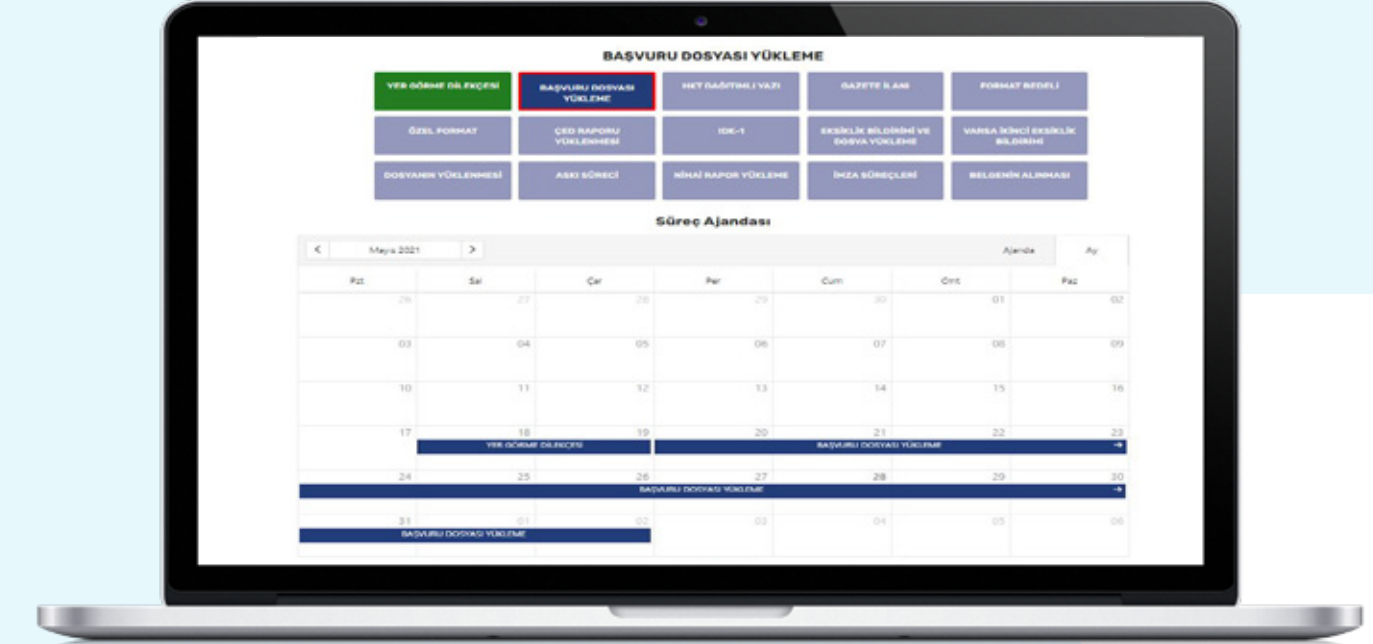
BAŞVURU DOSYASI YÜKLEME

YER GÖRME DİLEKÇESİ
BAŞVURU DOSYASI YÜKLEME
HKT DAĞITIMLI YAZI
GAZETE İLANI
FORMAT BEDELİ
ÖZEL FORMAT
ÇED RAPORU YÜKLENMESİ
İDK-1
EKSİKLİK BİLDİRİMİ VE DOSYA YÜKLEME
VARSA İKİNCİ EKSİKLİK BİLDİRİMİ
DOSYANIN YÜKLENMESİ
ASKI SÜRECİ
NİHAİ RAPOR YÜKLEME
İMZA SÜREÇLERİ
BELGENİN ALINMASI

Süreç Ajandası

< Mayıs 2021 >
Ajanda Ay

| Pzt | Sal | Çar | Per | Cum | Cmt | Paz |
|---|---|---|---|---|---|---|
| 26 | 27 | 28 | 29 | 30 | 01 | 02 |
| 03 | 04 | 05 | 06 | 07 | 08 | 09 |
| 10 | 11 | 12 | 13 | 14 | 15 | 16 |
| 17 | 18 YER GÖRME DİLEKÇESİ | 19 | 20 BAŞVURU DOSYASI YÜKLEME | 21 | 22 | 23 |
| 24 BAŞVURU DOSYASI YÜKLEME | 25 | 26 | 27 | 28 | 29 | 30 |
| 31 BAŞVURU DOSYASI YÜKLEME | 01 | 02 | 03 | 04 | 05 | 06 |